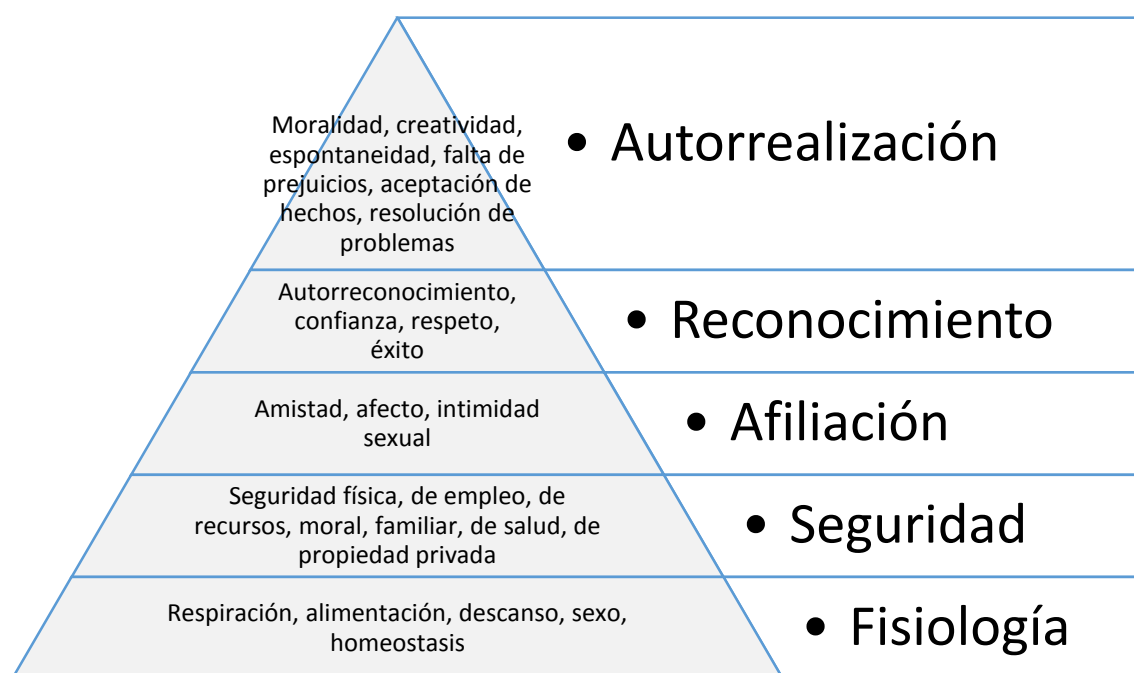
Moralidad, creatividad, espontaneidad, falta de prejuicios, aceptación de hechos, resolución de problemas

• Autorrealización

Autorreconocimiento, confianza, respeto, éxito

• Reconocimiento

Amistad, afecto, intimidad sexual

• Afiliación

Seguridad física, de empleo, de recursos, moral, familiar, de salud, de propiedad privada

• Seguridad

Respiración, alimentación, descanso, sexo, homeostasis

• Fisiología